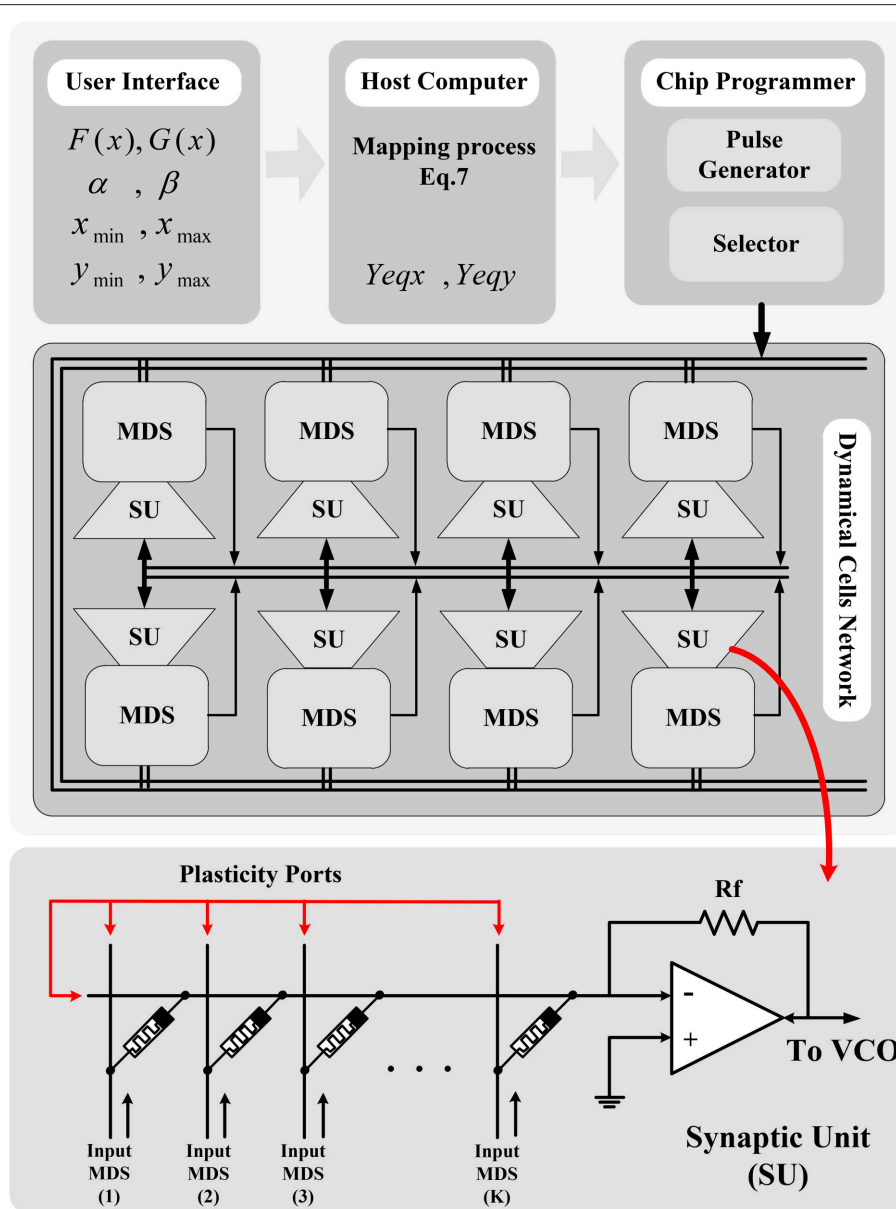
User Interface

$F(x), G(x)$
$\alpha$ , $\beta$
$x_{\min}$ , $x_{\max}$
$y_{\min}$ , $y_{\max}$

Host Computer

Mapping process Eq.7

$Yeqx$ , $Yeqy$

Chip Programmer

Pulse Generator

Selector

MDS
SU
MDS
SU
MDS
SU
MDS
SU

SU
MDS
SU
MDS
SU
MDS
SU
MDS

Dynamical Cells Network

Plasticity Ports

Rf

-
+

To VCO

. . .

Input MDS (1)
Input MDS (2)
Input MDS (3)
Input MDS (K)

Synaptic Unit (SU)